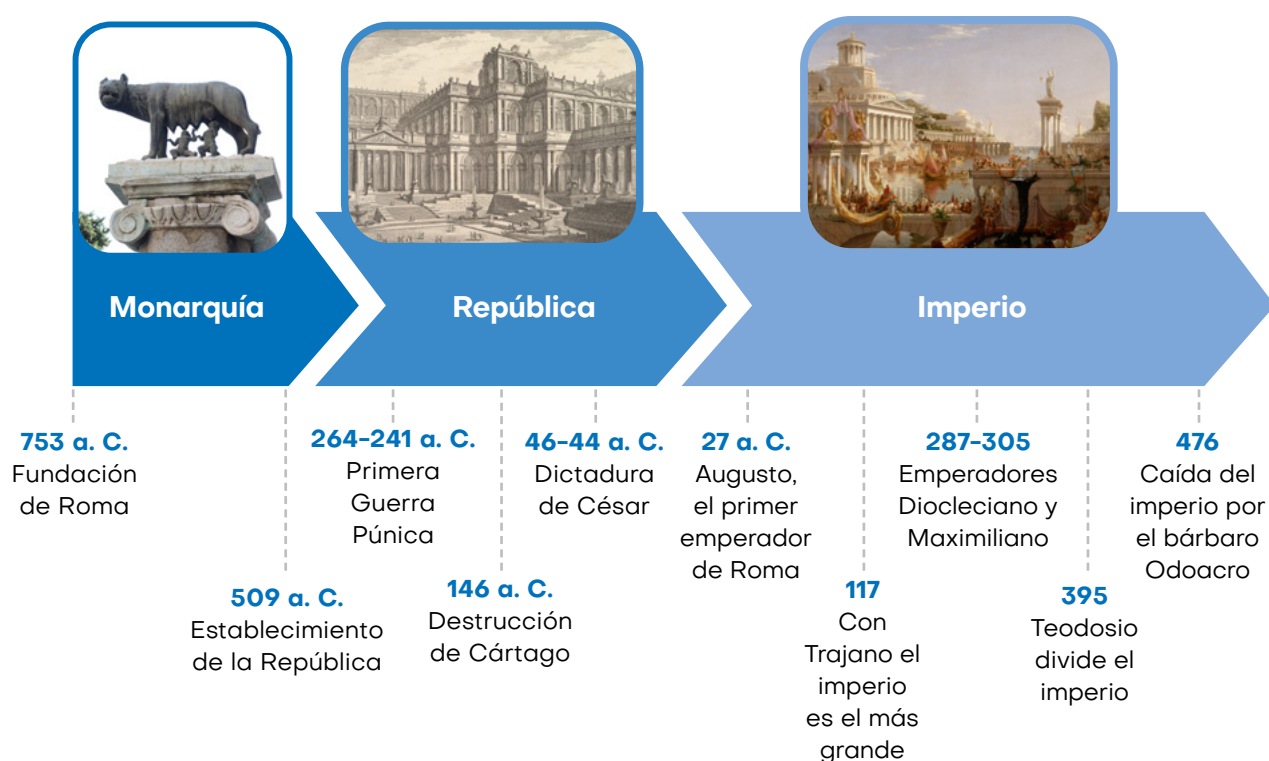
Monarquía

República

Imperio

753 a. C.
Fundación de Roma

509 a. C.
Establecimiento de la República

264-241 a. C.
Primera Guerra Púnica

146 a. C.
Destrucción de Cártago

46-44 a. C.
Dictadura de César

27 a. C.
Augusto, el primer emperador de Roma

117
Con Trajano el imperio es el más grande

287-305
Emperadores Diocleciano y Maximiliano

395
Teodosio divide el imperio

476
Caída del imperio por el bárbaro Odoacro